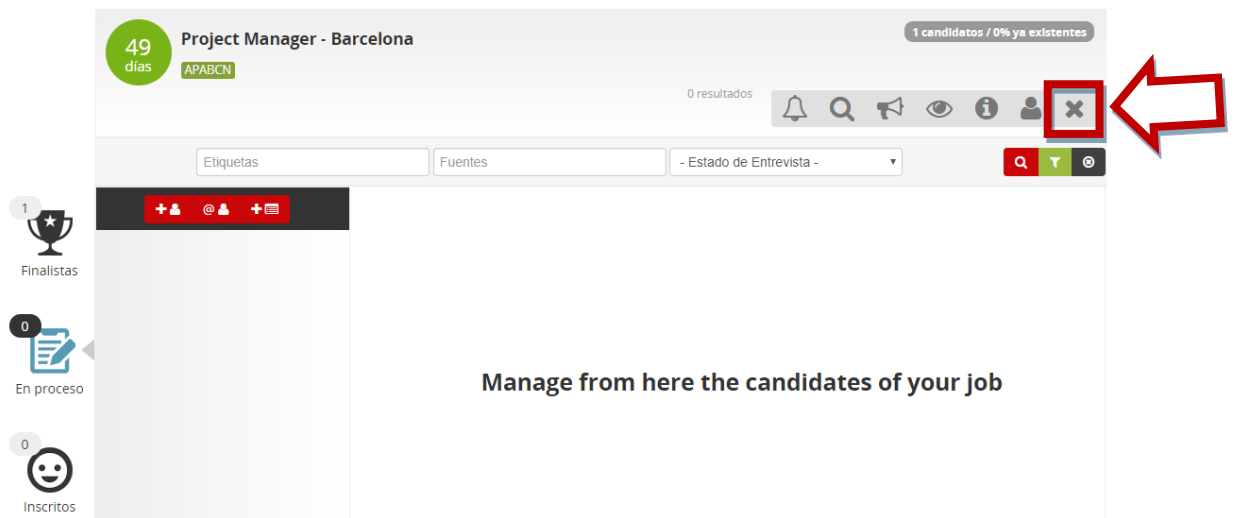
49
días

Project Manager - Barcelona

APABCN

1 candidatos / 0% ya existentes

0 resultados

Etiquetas

Fuentes

- Estado de Entrevista -

1
Finalistas

0
En proceso

0
Inscritos

Manage from here the candidates of your job